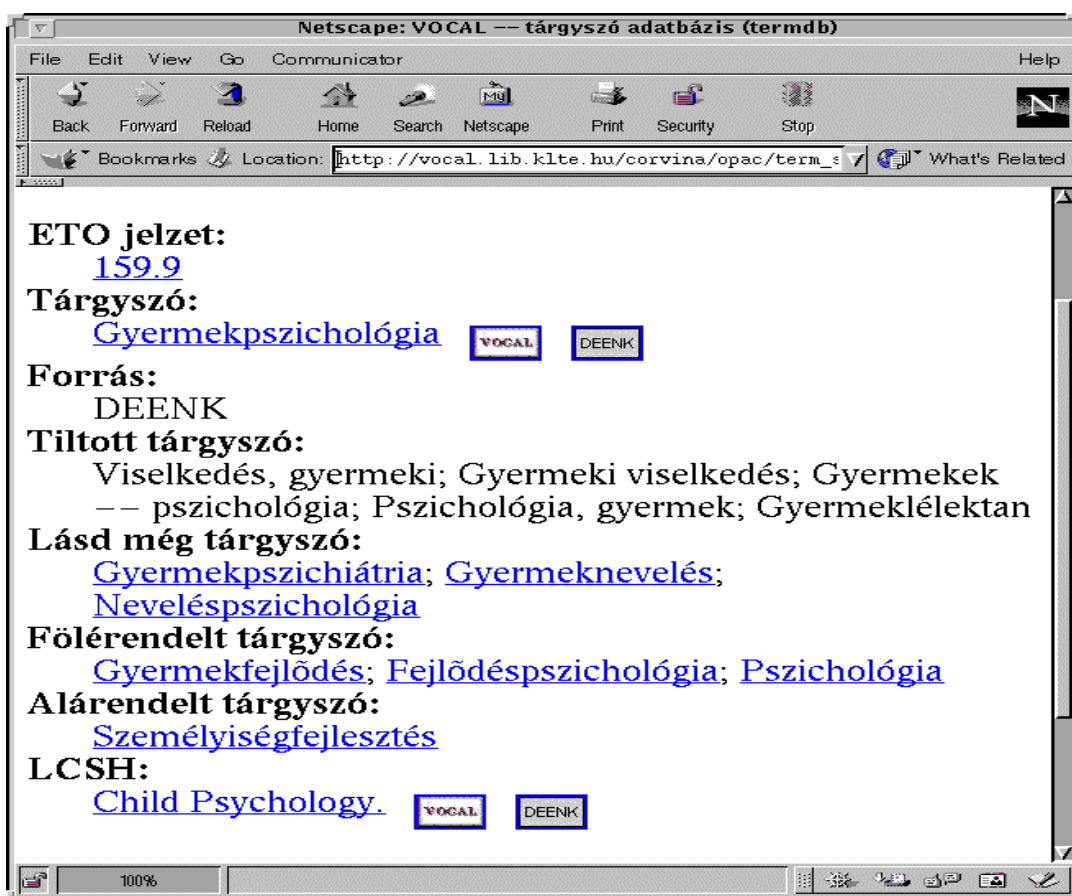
Netscape: VOCAL -- tárgyszó adatbázis (termdb)

File Edit View Go Communicator Help

Back Forward Reload Home Search Netscape Print Security Stop

Bookmarks Location: http://vocal.lib.klte.hu/corvina/opac/term_s What's Related

ETO jelzet:
159.9
Tárgyszó:
Gyermekpszichológia VOCAL DEENK
Forrás:
DEENK
Tiltott tárgyszó:
Viselkedés, gyermeki; Gyermeki viselkedés; Gyermekek -- pszichológia; Pszichológia, gyermek; Gyermeklélektan
Lásd még tárgyszó:
Gyermekpszichiátria; Gyermeknevelés; Neveléspszichológia
Fölérendelt tárgyszó:
Gyermekfejlődés; Fejlődéspszichológia; Pszichológia
Alárendelt tárgyszó:
Személyiségfejlesztés
LCSH:
Child Psychology. VOCAL DEENK

100%